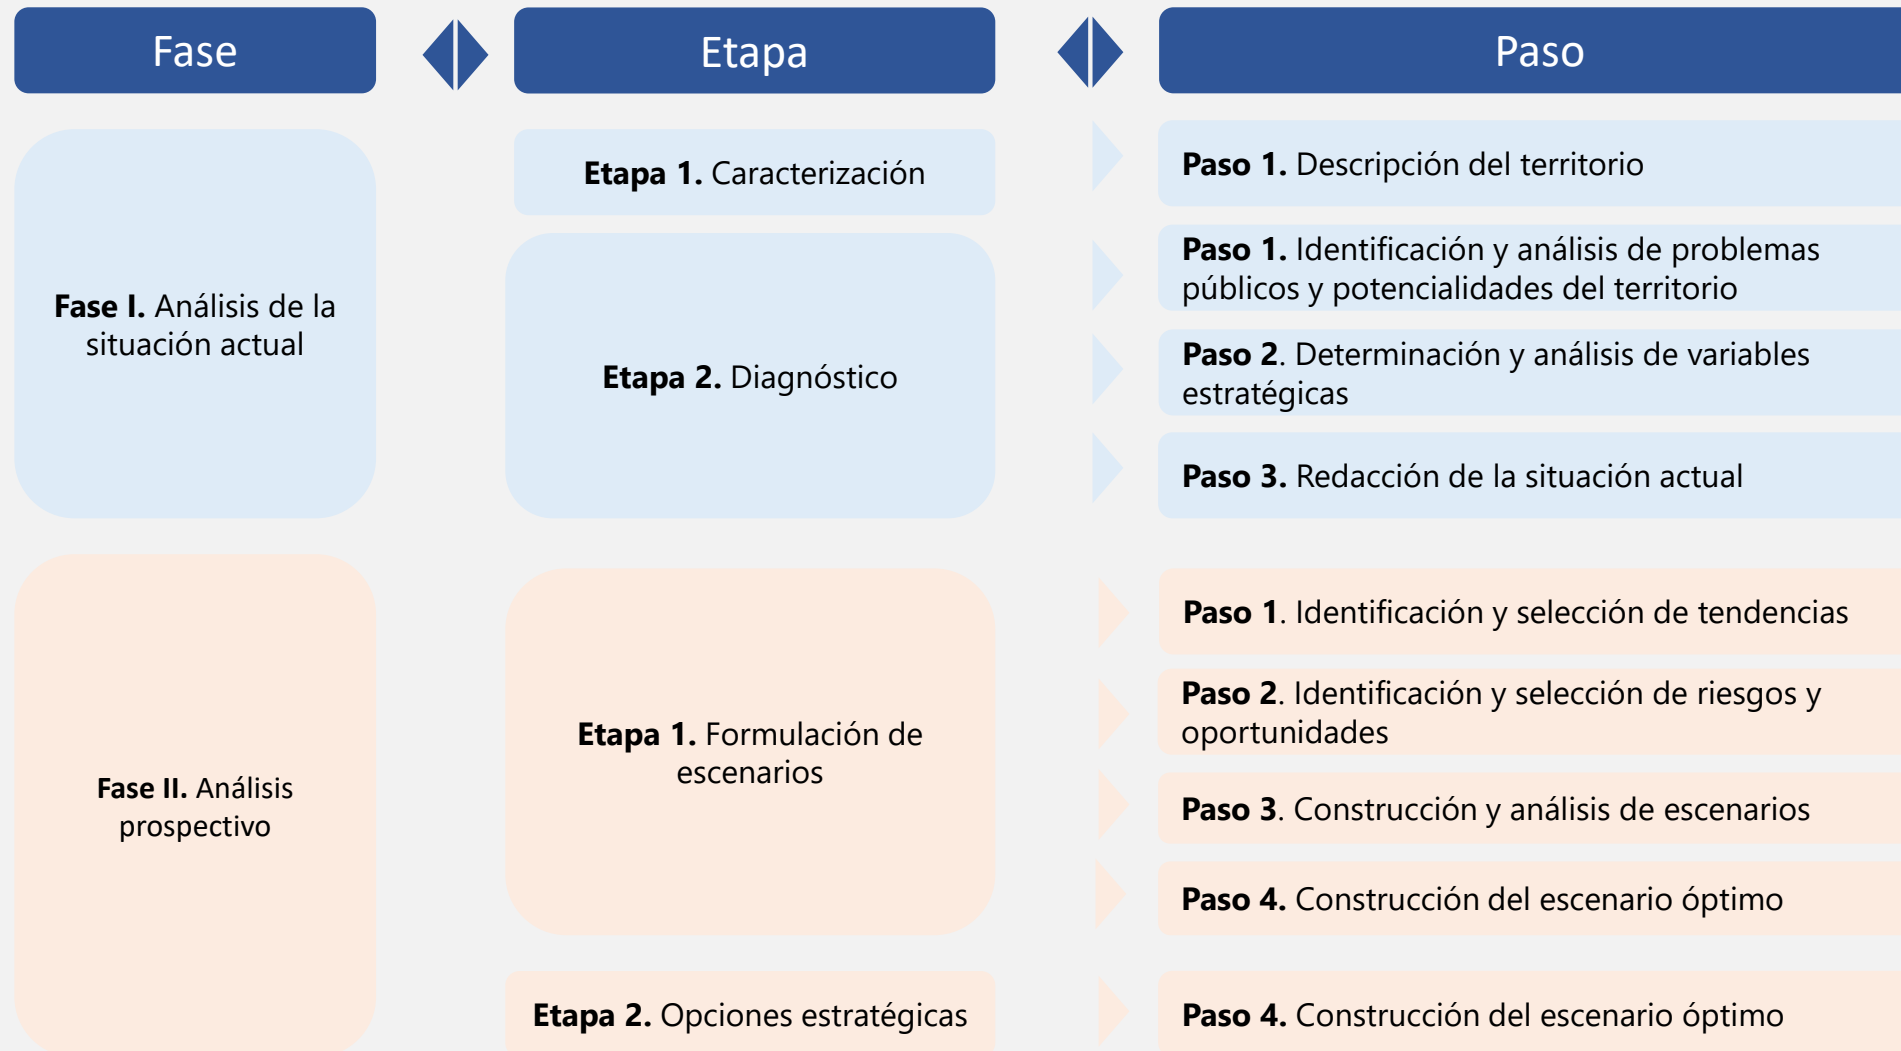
Fase

Etapa

Paso

Fase I. Análisis de la situación actual

Etapa 1. Caracterización

Paso 1. Descripción del territorio

Etapa 2. Diagnóstico

Paso 1. Identificación y análisis de problemas públicos y potencialidades del territorio

Paso 2. Determinación y análisis de variables estratégicas

Paso 3. Redacción de la situación actual

Fase II. Análisis prospectivo

Etapa 1. Formulación de escenarios

Paso 1. Identificación y selección de tendencias

Paso 2. Identificación y selección de riesgos y oportunidades

Paso 3. Construcción y análisis de escenarios

Paso 4. Construcción del escenario óptimo

Etapa 2. Opciones estratégicas

Paso 4. Construcción del escenario óptimo